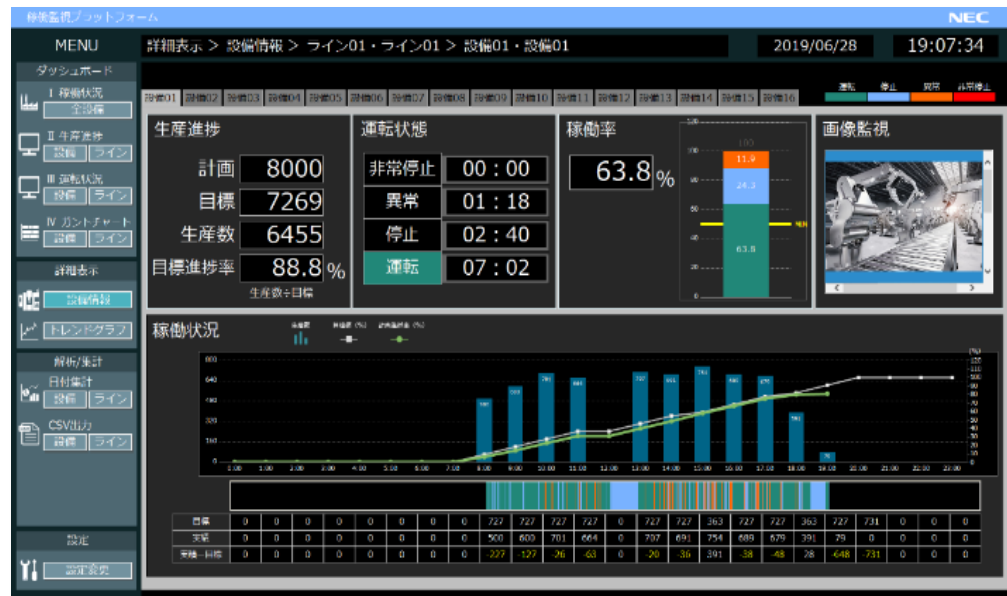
稼働監視プラットフォーム

NEC

MENU

ダッシュボード

I 稼働状況

全設備

II 生産進捗

設備 ライン

III 運転状況

設備 ライン

IV ガントチャート

設備 ライン

詳細表示

設備情報

トレンドグラフ

解析/集計

日付集計

設備 ライン

CSV出力

設備 ライン

設定

設定変更

詳細表示 > 設備情報 > ライン01・ライン01 > 設備01・設備01

2019/06/28

19:07:34

設備01 設備02 設備03 設備04 設備05 設備06 設備07 設備08 設備09 設備10 設備11 設備12 設備13 設備14 設備15 設備16

運転 停止 異常 非常停止

生産進捗

計画 8000

目標 7269

生産数 6455

目標進捗率 88.8 %

生産数÷目標

運転状態

非常停止 00:00

異常 01:18

停止 02:40

運転 07:02

稼働率

63.8 %

100

80

60

40

20

0

11.9

24.3

63.8

画像監視

稼働状況

生産数 稼働率(%) 目標進捗率(%)

800

640

480

320

160

0

1:00 2:00 3:00 4:00 5:00 6:00 7:00 8:00 9:00 10:00 11:00 12:00 13:00 14:00 15:00 16:00 17:00 18:00 19:00 20:00 21:00 22:00 23:00

500 600 701 664 707 691 754 689 679 391 79

| 目標 | 0 | 0 | 0 | 0 | 0 | 0 | 0 | 0 | 727 | 727 | 727 | 727 | 0 | 727 | 727 | 363 | 727 | 727 | 363 | 727 | 731 | 0 | 0 | 0 |
|---|---|---|---|---|---|---|---|---|---|---|---|---|---|---|---|---|---|---|---|---|---|---|---|---|
| 実績 | 0 | 0 | 0 | 0 | 0 | 0 | 0 | 0 | 500 | 600 | 701 | 664 | 0 | 707 | 691 | 754 | 689 | 679 | 391 | 79 | 0 | 0 | 0 | 0 |
| 実績-目標 | 0 | 0 | 0 | 0 | 0 | 0 | 0 | 0 | -227 | -127 | -26 | -63 | 0 | -20 | -36 | 391 | -38 | -48 | 28 | -648 | -731 | 0 | 0 | 0 |